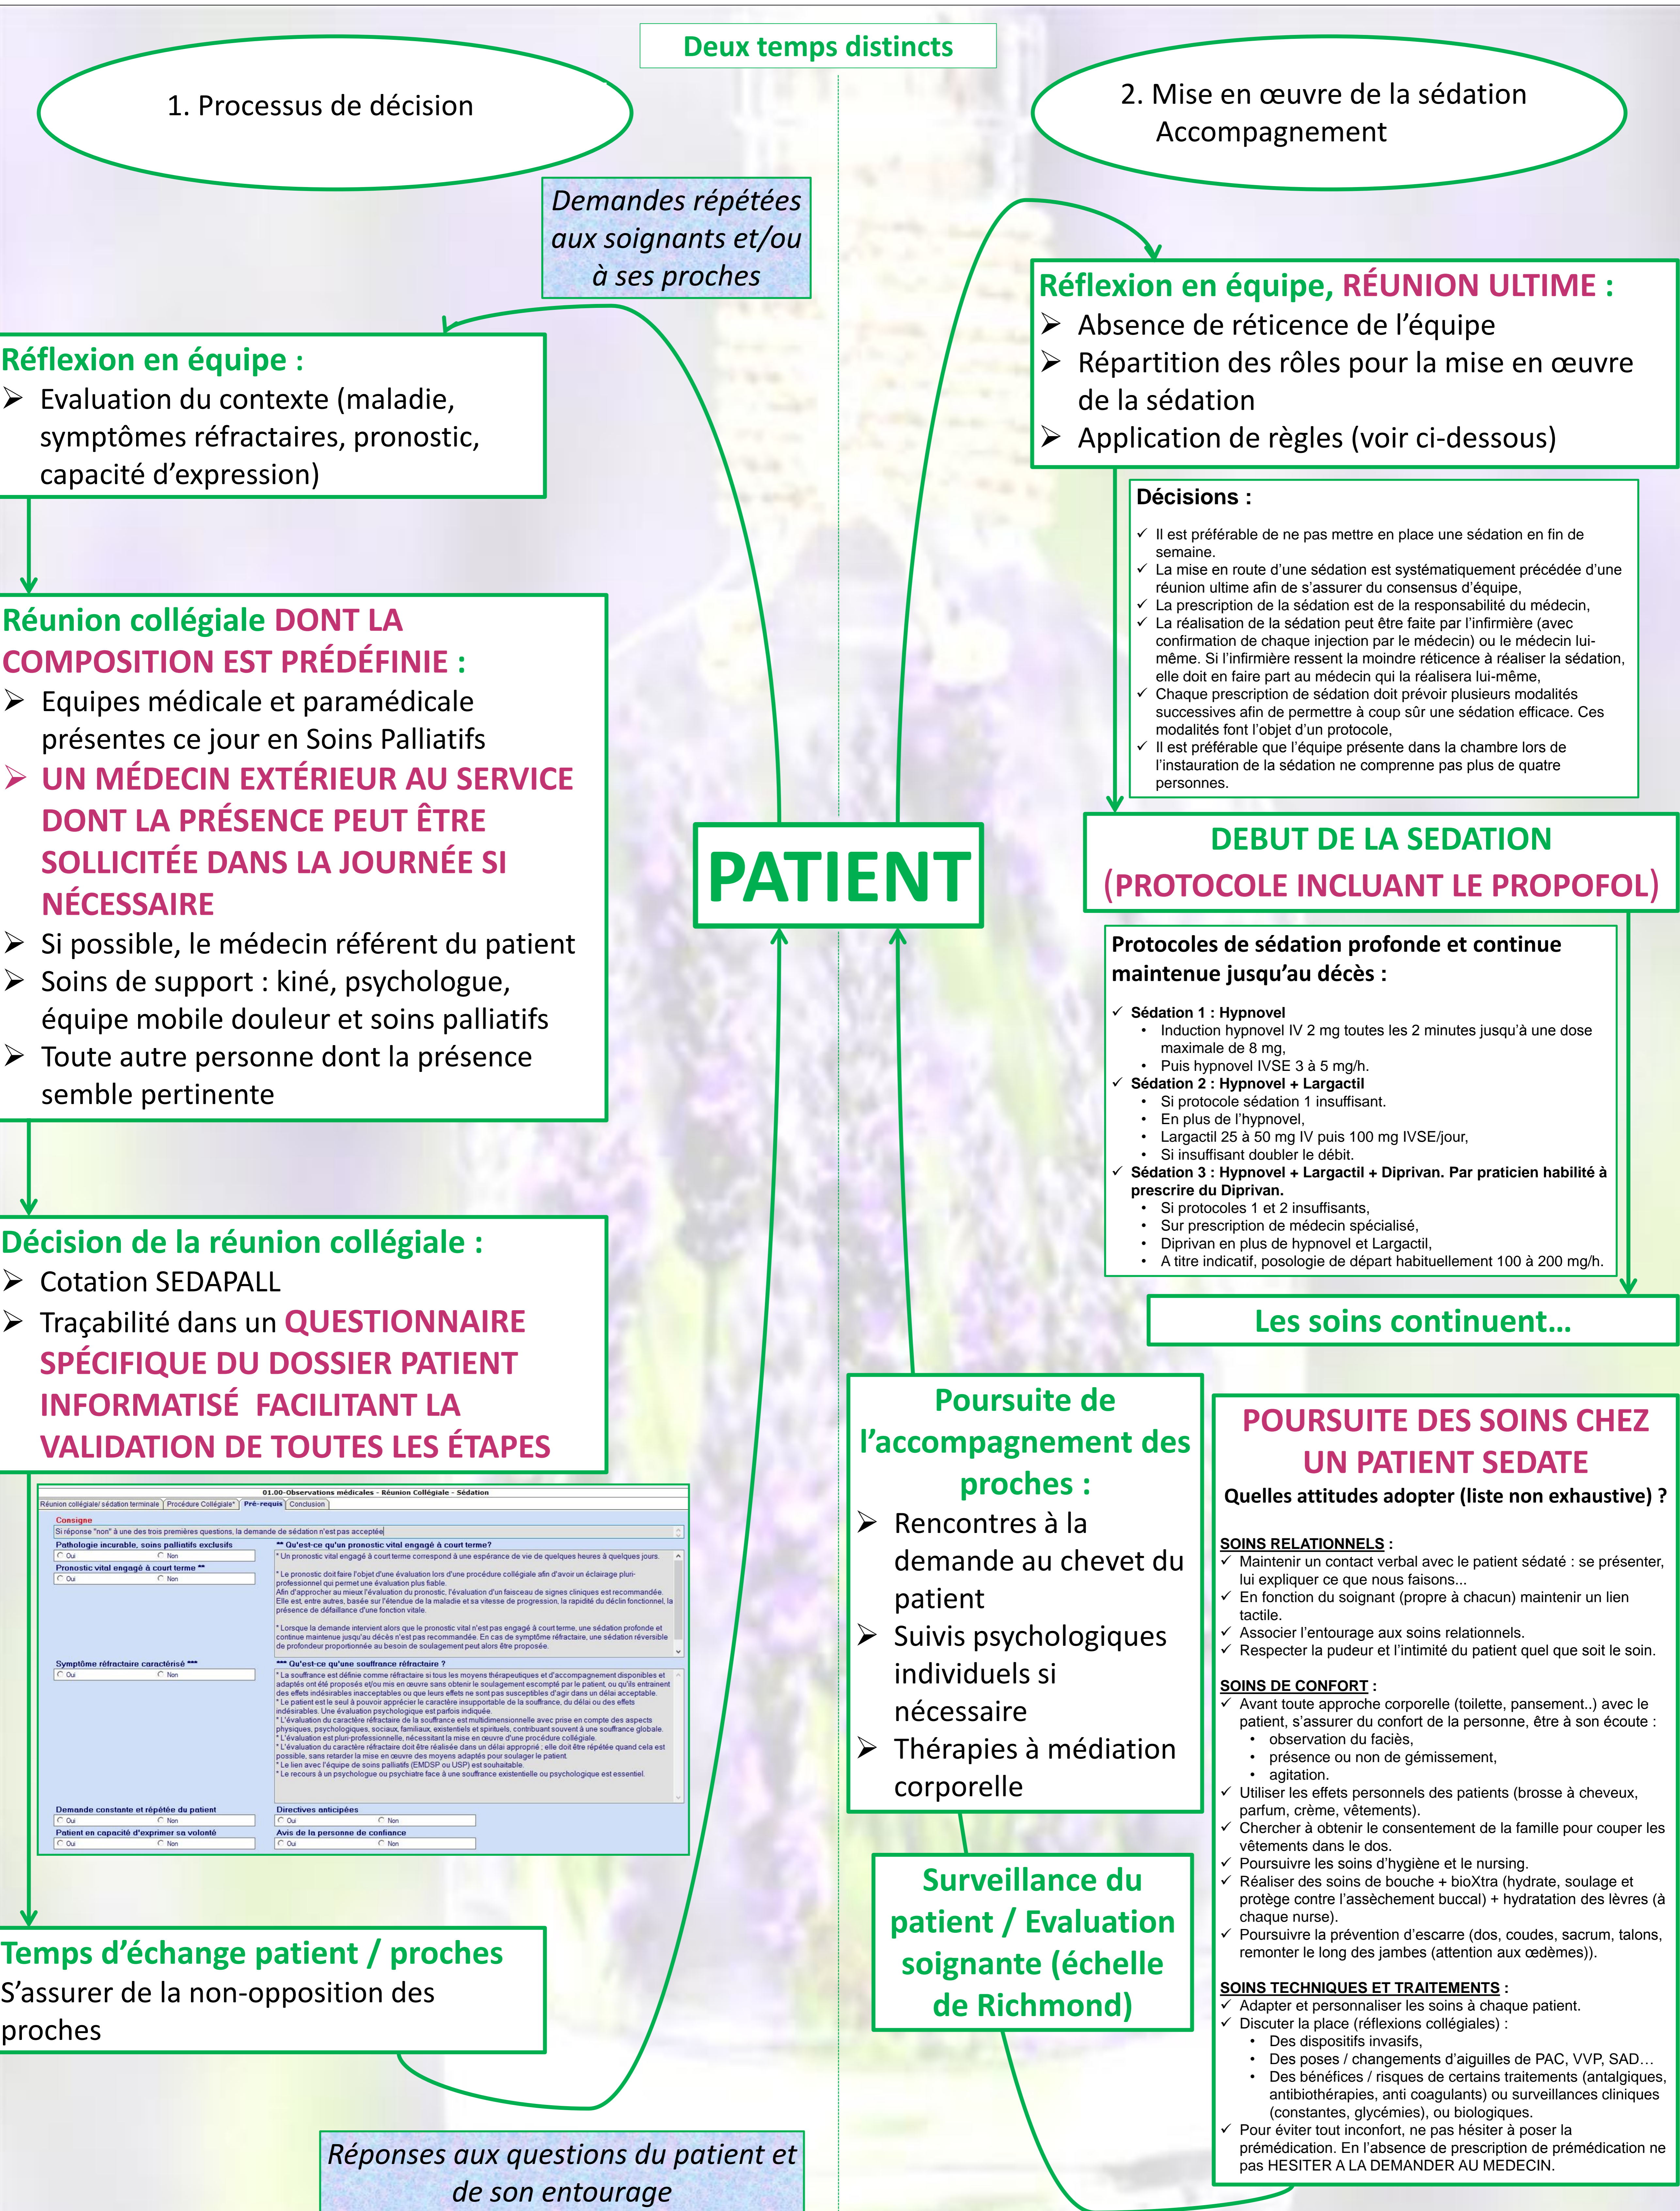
Deux temps distincts

1. Processus de décision

2. Mise en œuvre de la sédation
Accompagnement

Demandes répétées aux soignants et/ou à ses proches

Réflexion en équipe :
➢ Evaluation du contexte (maladie, symptômes réfractaires, pronostic, capacité d'expression)

Réunion collégiale DONT LA COMPOSITION EST PRÉDÉFINIE :
➢ Equipes médicale et paramédicale présentes ce jour en Soins Palliatifs
➢ UN MÉDECIN EXTÉRIEUR AU SERVICE DONT LA PRÉSENCE PEUT ÊTRE SOLLICITÉE DANS LA JOURNÉE SI NÉCESSAIRE
➢ Si possible, le médecin référent du patient
➢ Soins de support : kiné, psychologue, équipe mobile douleur et soins palliatifs
➢ Toute autre personne dont la présence semble pertinente

Décision de la réunion collégiale :
➢ Cotation SEDAPALL
➢ Traçabilité dans un QUESTIONNAIRE SPÉCIFIQUE DU DOSSIER PATIENT INFORMATISÉ FACILITANT LA VALIDATION DE TOUTES LES ÉTAPES

01.00-Observations médicales - Réunion Collégiale - Sédation
Réunion collégiale/ sédation terminale | Procédure Collégiale* | Pré-requis | Conclusion
Consigne
Si réponse "non" à une des trois premières questions, la demande de sédation n'est pas acceptée
Pathologie incurable, soins palliatifs exclusifs
Oui Non
Pronostic vital engagé à court terme **
Oui Non
** Qu'est-ce qu'un pronostic vital engagé à court terme?
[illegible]
Symptôme réfractaire caractérisé ***
Oui Non
*** Qu'est-ce qu'une souffrance réfractaire ?
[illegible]
Demande constante et répétée du patient
Oui Non
Directives anticipées
Oui Non
Patient en capacité d'exprimer sa volonté
Oui Non
Avis de la personne de confiance
Oui Non

Temps d'échange patient / proches
S'assurer de la non-opposition des proches

Réponses aux questions du patient et de son entourage

PATIENT

Réflexion en équipe, RÉUNION ULTIME :
➢ Absence de réticence de l'équipe
➢ Répartition des rôles pour la mise en œuvre de la sédation
➢ Application de règles (voir ci-dessous)

Décisions :
✓ Il est préférable de ne pas mettre en place une sédation en fin de semaine.
✓ La mise en route d'une sédation est systématiquement précédée d'une réunion ultime afin de s'assurer du consensus d'équipe,
✓ La prescription de la sédation est de la responsabilité du médecin,
✓ La réalisation de la sédation peut être faite par l'infirmière (avec confirmation de chaque injection par le médecin) ou le médecin lui-même. Si l'infirmière ressent la moindre réticence à réaliser la sédation, elle doit en faire part au médecin qui la réalisera lui-même,
✓ Chaque prescription de sédation doit prévoir plusieurs modalités successives afin de permettre à coup sûr une sédation efficace. Ces modalités font l'objet d'un protocole,
✓ Il est préférable que l'équipe présente dans la chambre lors de l'instauration de la sédation ne comprenne pas plus de quatre personnes.

DEBUT DE LA SEDATION
(PROTOCOLE INCLUANT LE PROPOFOL)

Protocoles de sédation profonde et continue maintenue jusqu'au décès :
✓ Sédation 1 : Hypnovel
• Induction hypnovel IV 2 mg toutes les 2 minutes jusqu'à une dose maximale de 8 mg,
• Puis hypnovel IVSE 3 à 5 mg/h.
✓ Sédation 2 : Hypnovel + Largactil
• Si protocole sédation 1 insuffisant.
• En plus de l'hypnovel,
• Largactil 25 à 50 mg IV puis 100 mg IVSE/jour,
• Si insuffisant doubler le débit.
✓ Sédation 3 : Hypnovel + Largactil + Diprivan. Par praticien habilité à prescrire du Diprivan.
• Si protocoles 1 et 2 insuffisants,
• Sur prescription de médecin spécialisé,
• Diprivan en plus de hypnovel et Largactil,
• A titre indicatif, posologie de départ habituellement 100 à 200 mg/h.

Les soins continuent…

Poursuite de l'accompagnement des proches :
➢ Rencontres à la demande au chevet du patient
➢ Suivis psychologiques individuels si nécessaire
➢ Thérapies à médiation corporelle

Surveillance du patient / Evaluation soignante (échelle de Richmond)

POURSUITE DES SOINS CHEZ UN PATIENT SEDATE
Quelles attitudes adopter (liste non exhaustive) ?

SOINS RELATIONNELS :
✓ Maintenir un contact verbal avec le patient sédaté : se présenter, lui expliquer ce que nous faisons…
✓ En fonction du soignant (propre à chacun) maintenir un lien tactile.
✓ Associer l'entourage aux soins relationnels.
✓ Respecter la pudeur et l'intimité du patient quel que soit le soin.

SOINS DE CONFORT :
✓ Avant toute approche corporelle (toilette, pansement..) avec le patient, s'assurer du confort de la personne, être à son écoute :
• observation du faciès,
• présence ou non de gémissement,
• agitation.
✓ Utiliser les effets personnels des patients (brosse à cheveux, parfum, crème, vêtements).
✓ Chercher à obtenir le consentement de la famille pour couper les vêtements dans le dos.
✓ Poursuivre les soins d'hygiène et le nursing.
✓ Réaliser des soins de bouche + bioXtra (hydrate, soulage et protège contre l'assèchement buccal) + hydratation des lèvres (à chaque nurse).
✓ Poursuivre la prévention d'escarre (dos, coudes, sacrum, talons, remonter le long des jambes (attention aux œdèmes)).

SOINS TECHNIQUES ET TRAITEMENTS :
✓ Adapter et personnaliser les soins à chaque patient.
✓ Discuter la place (réflexions collégiales) :
• Des dispositifs invasifs,
• Des poses / changements d'aiguilles de PAC, VVP, SAD…
• Des bénéfices / risques de certains traitements (antalgiques, antibiothérapies, anti coagulants) ou surveillances cliniques (constantes, glycémies), ou biologiques.
✓ Pour éviter tout inconfort, ne pas hésiter à poser la prémédication. En l'absence de prescription de prémédication ne pas HESITER A LA DEMANDER AU MEDECIN.